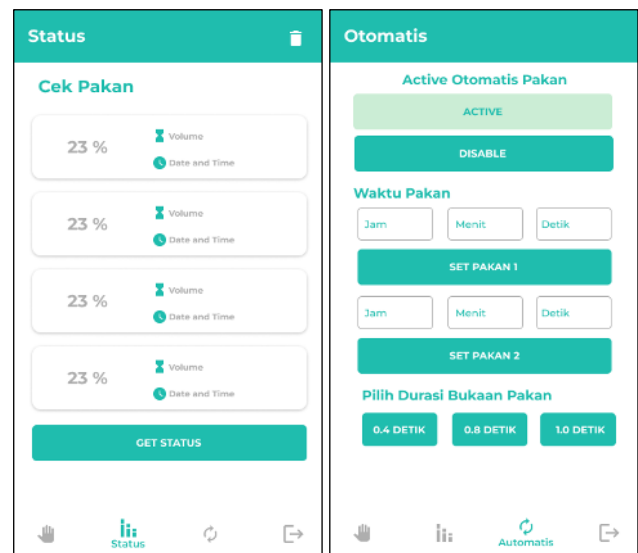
Status

Cek Pakan

23 %
Volume
Date and Time

23 %
Volume
Date and Time

23 %
Volume
Date and Time

23 %
Volume
Date and Time

GET STATUS

Status

Otomatis

Active Otomatis Pakan

ACTIVE

DISABLE

Waktu Pakan

Jam
Menit
Detik

SET PAKAN 1

Jam
Menit
Detik

SET PAKAN 2

Pilih Durasi Bukaan Pakan

0.4 DETIK
0.8 DETIK
1.0 DETIK

Automatis